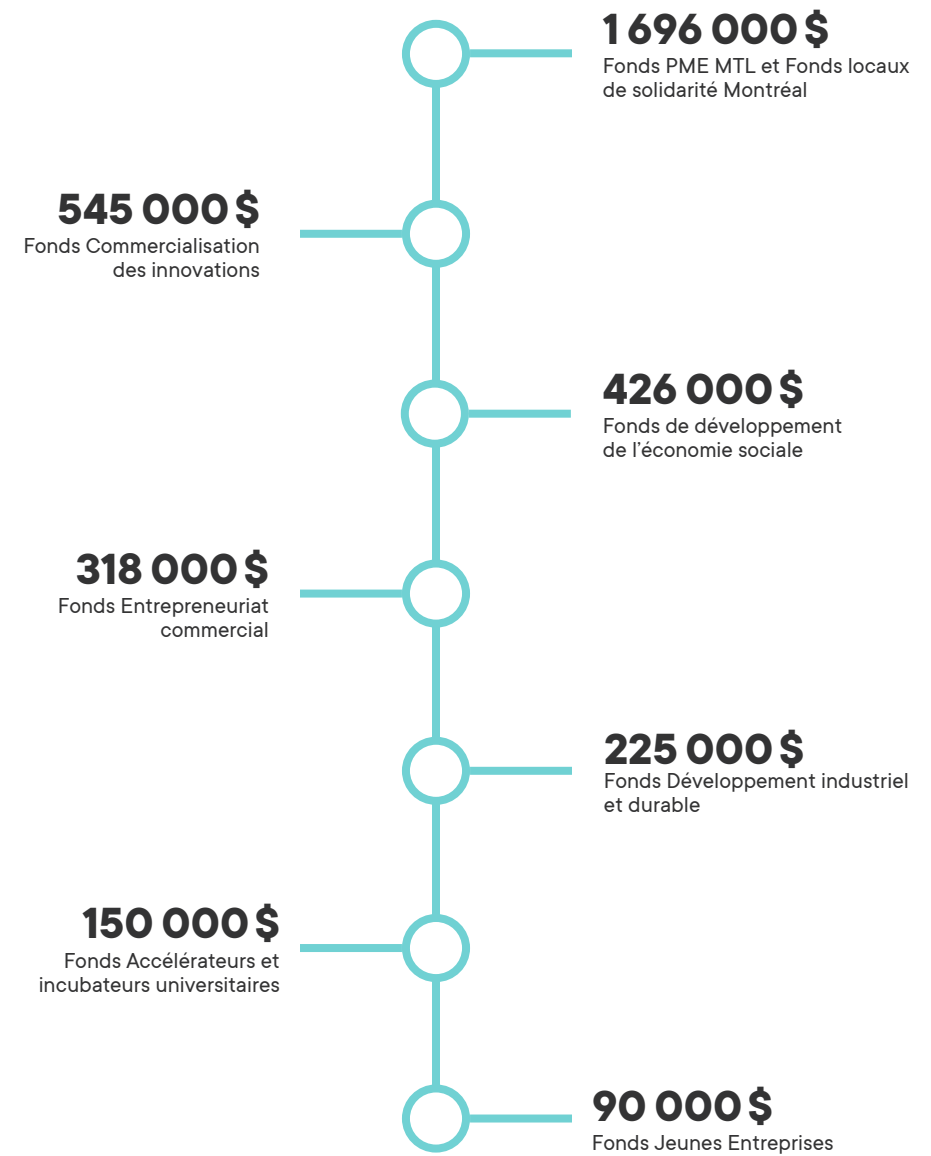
1 696 000 $
Fonds PME MTL et Fonds locaux de solidarité Montréal

545 000 $
Fonds Commercialisation des innovations

426 000 $
Fonds de développement de l’économie sociale

318 000 $
Fonds Entrepreneuriat commercial

225 000 $
Fonds Développement industriel et durable

150 000 $
Fonds Accélérateurs et incubateurs universitaires

90 000 $
Fonds Jeunes Entreprises